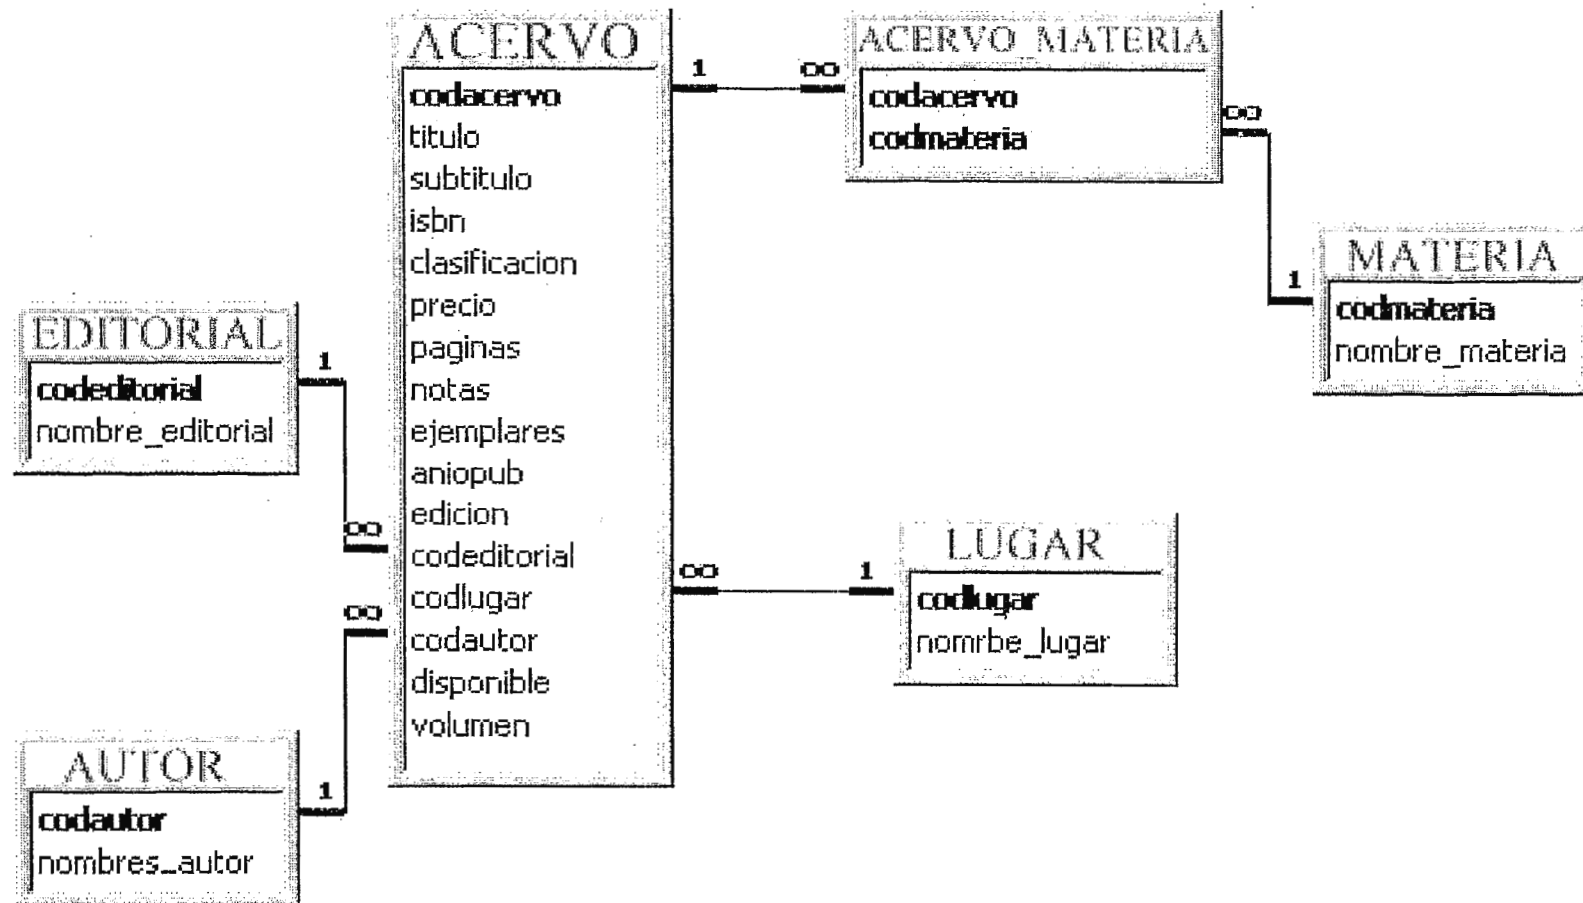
ACERVO
codacervo
titulo
subtitulo
isbn
clasificacion
precio
paginas
notas
ejemplares
aniopub
edicion
codeditorial
codlugar
codautor
disponible
volumen

1
∞

ACERVO_MATERIA
codacervo
codmateria

∞

1

MATERIA
codmateria
nombre_materia

EDITORIAL
codeditorial
nombre_editorial

1
∞
∞

∞
1

LUGAR
codlugar
nomrbe_lugar

AUTOR
codautor
nombres_autor

1